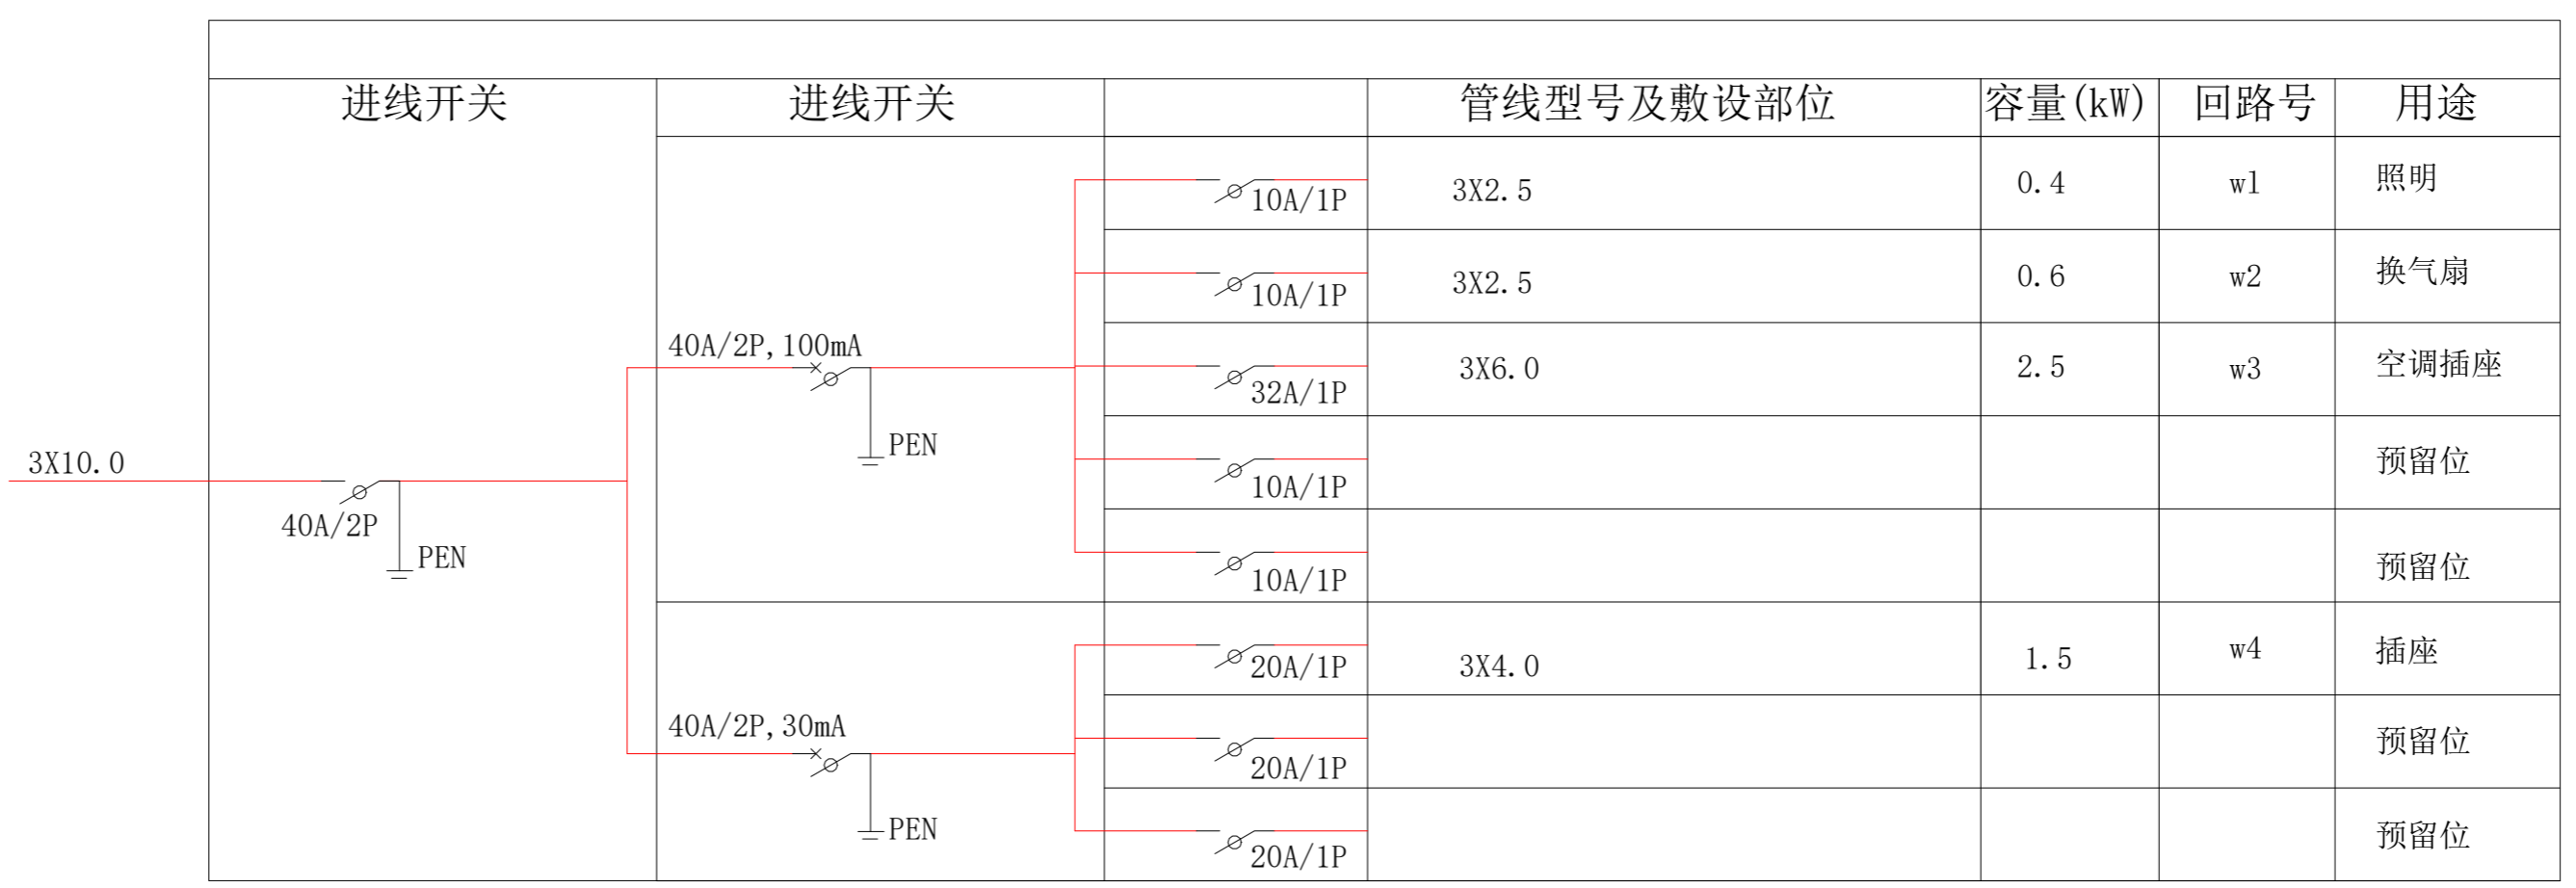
进线开关

进线开关

管线型号及敷设部位

容量(kW)

回路号

用途

3X10.0

40A/2P

PEN

40A/2P,100mA

PEN

40A/2P,30mA

PEN

| 10A/1P | 3X2.5 | 0.4 | w1 | 照明 |
|---|---|---|---|---|
| 10A/1P | 3X2.5 | 0.6 | w2 | 换气扇 |
| 32A/1P | 3X6.0 | 2.5 | w3 | 空调插座 |
| 10A/1P | | | | 预留位 |
| 10A/1P | | | | 预留位 |
| 20A/1P | 3X4.0 | 1.5 | w4 | 插座 |
| 20A/1P | | | | 预留位 |
| 20A/1P | | | | 预留位 |